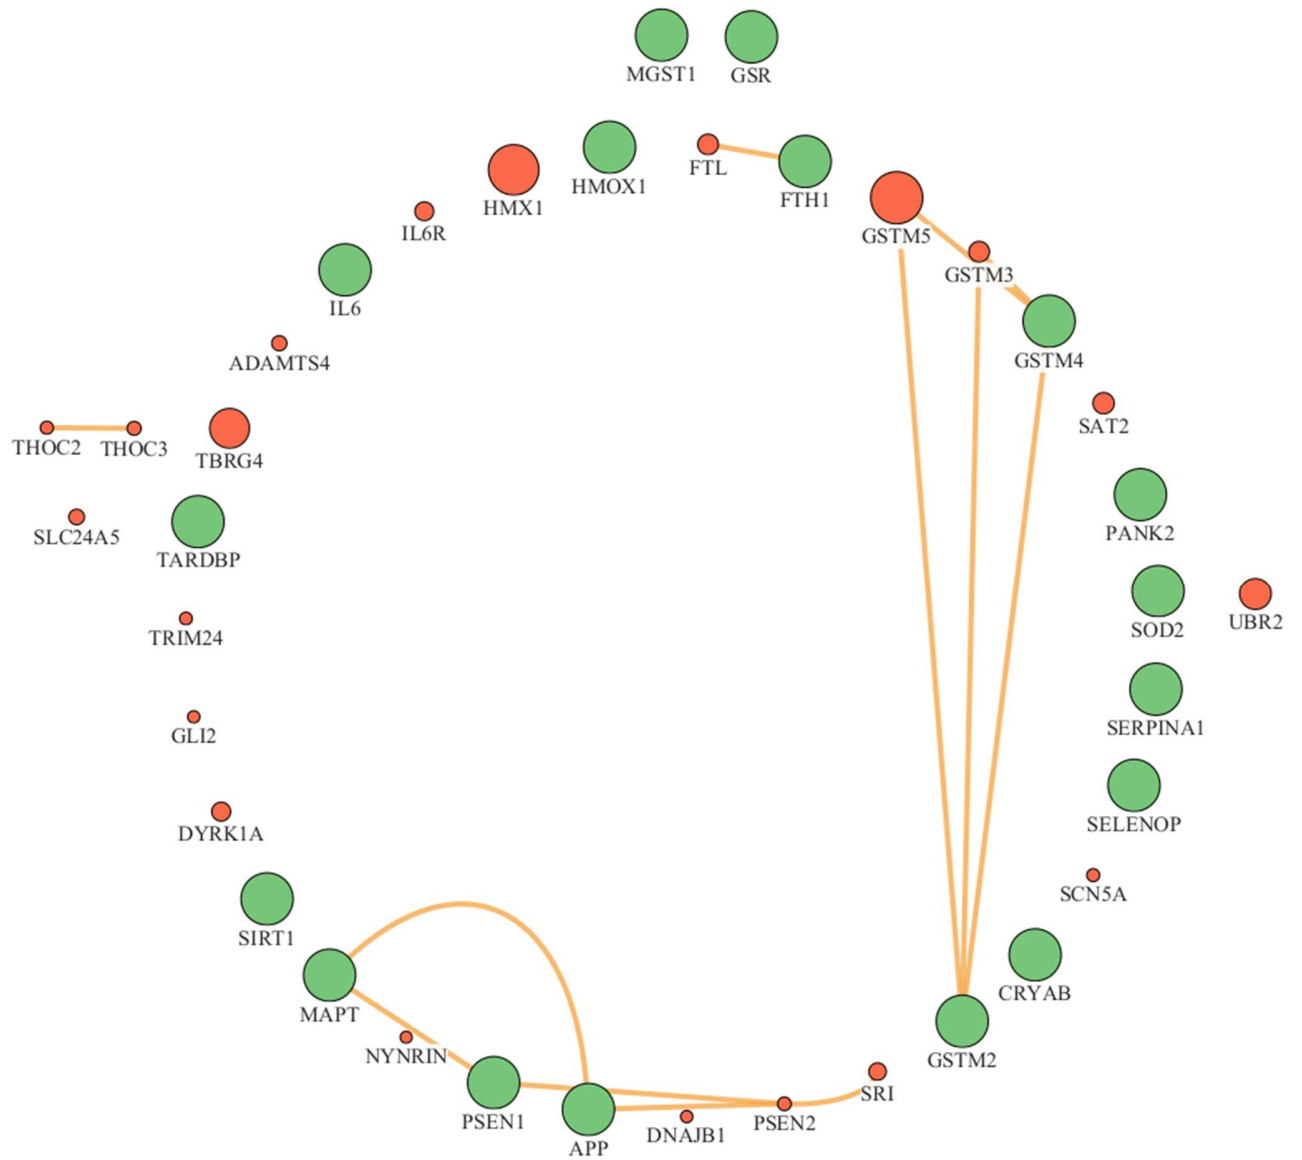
MGST1
GSR
HMOX1
FTL
FTH1
HMX1
IL6R
GSTM5
GSTM3
IL6
GSTM4
ADAMTS4
SAT2
THOC2
THOC3
TBRG4
PANK2
SLC24A5
TARDBP
SOD2
UBR2
TRIM24
SERPINA1
GLI2
SELENOP
DYRK1A
SCN5A
SIRT1
CRYAB
MAPT
GSTM2
NYNRIN
SRI
PSEN1
APP
DNAJB1
PSEN2